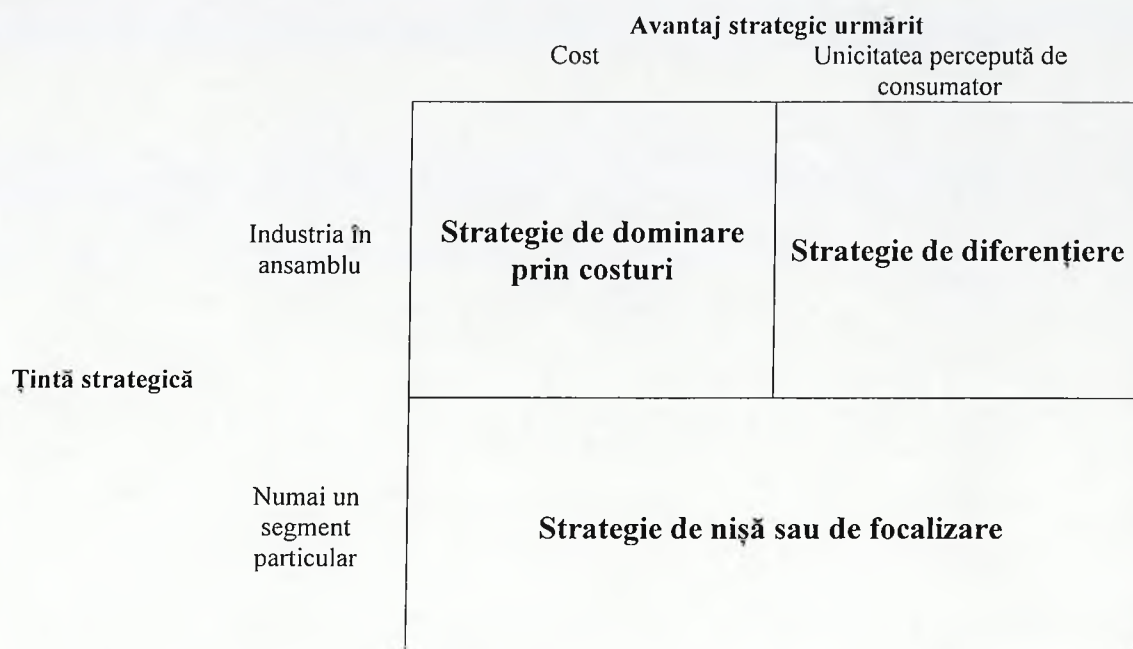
Avantaj strategic urmărit

Cost

Unicitatea percepută de consumator

Industria în ansamblu

Strategie de dominare prin costuri

Strategie de diferenţiere

Ţintă strategică

Numai un segment particular

Strategie de nişă sau de focalizare